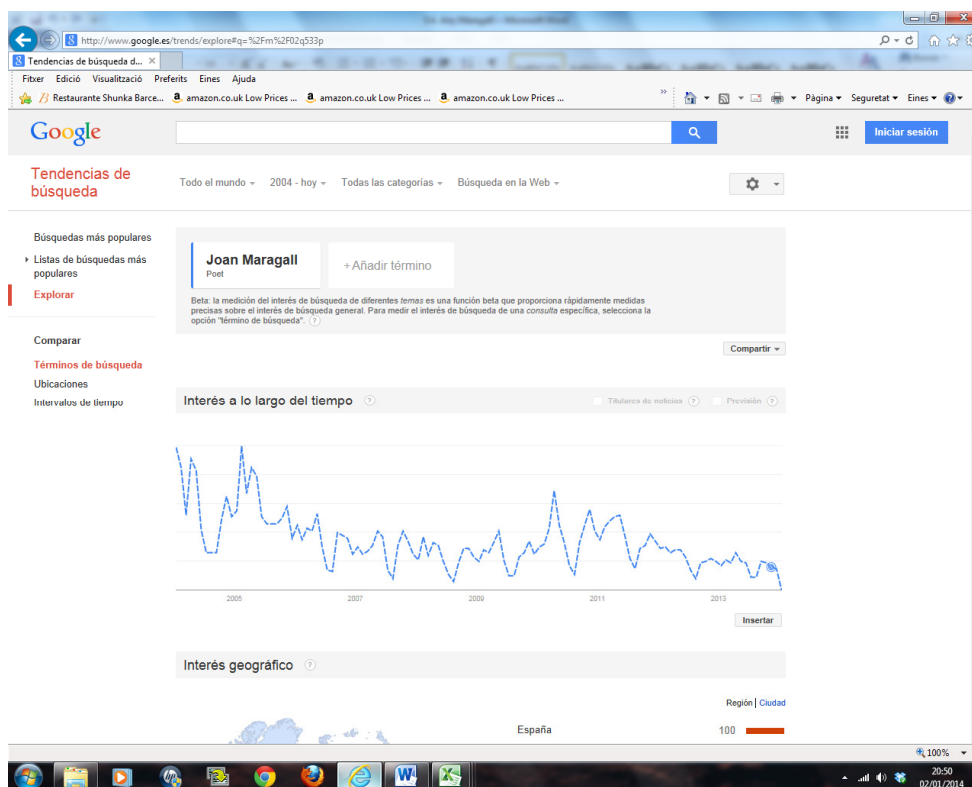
http://www.google.es/trends/explore#q=%2Fm%2F02q533p

Tendencias de búsqueda d... ×

Fitxer Edició Visualització Preferits Eines Ajuda

Restaurante Shunka Barce... amazon.co.uk Low Prices ... amazon.co.uk Low Prices ... amazon.co.uk Low Prices ...

Pàgina ▾ Seguretat ▾ Eines ▾

Google

Iniciar sesión

Tendencias de búsqueda

Todo el mundo ▾ 2004 - hoy ▾ Todas las categorías ▾ Búsqueda en la Web ▾

Búsquedas más populares

Listas de búsquedas más populares

Explorar

Comparar

Términos de búsqueda

Ubicaciones

Intervalos de tiempo

Joan Maragall
Poet

+ Añadir término

Beta: la medición del interés de búsqueda de diferentes *temas* es una función beta que proporciona rápidamente medidas precisas sobre el interés de búsqueda general. Para medir el interés de búsqueda de una *consulta* específica, selecciona la opción "término de búsqueda". ?

Compartir ▾

Interés a lo largo del tiempo ?

Titulares de noticias ? Previsión ?

2005 2007 2009 2011 2013

Insertar

Interés geográfico ?

Región | Ciudad

España 100

100%

20:50
02/01/2014